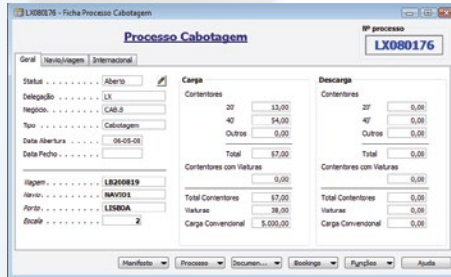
LX080176 - Ficha Processo Cabotagem

Processo Cabotagem

Nº processo
LX080176

Geral | Navio/Viagem | Internacional

Status . . . . . . . . . Aberto
Delegação . . . . . . . LX
Negócio. . . . . . . . CAB.0
Tipo . . . . . . . . . . Cabotagem
Data Abertura . . . . . 06-05-08
Data Fecho . . . . . .

Viagem . . . . . . . . LB200819
Navio. . . . . . . . . NAVI01
Porto . . . . . . . . . LISBOA
Escala . . . . . . . . 2

Carga
Contentores
| | |
|---|---|
| 20' | 13,00 |
| 40' | 54,00 |
| Outros | 0,00 |
| Total | 67,00 |

Contentores com Viaturas
0,00

| | |
|---|---|
| Total Contentores | 67,00 |
| Viaturas | 38,00 |
| Carga Convencional | 5.030,00 |

Descarga
Contentores
| | |
|---|---|
| 20' | 0,00 |
| 40' | 0,00 |
| Outros | 0,00 |
| Total | 0,00 |

Contentores com Viaturas
0,00

| | |
|---|---|
| Total Contentores | 0,00 |
| Viaturas | 0,00 |
| Carga Convencional | 0,00 |

Manifesto ▾ Processo ▾ Documen... ▾ Bookings ▾ Funções ▾ Ajuda